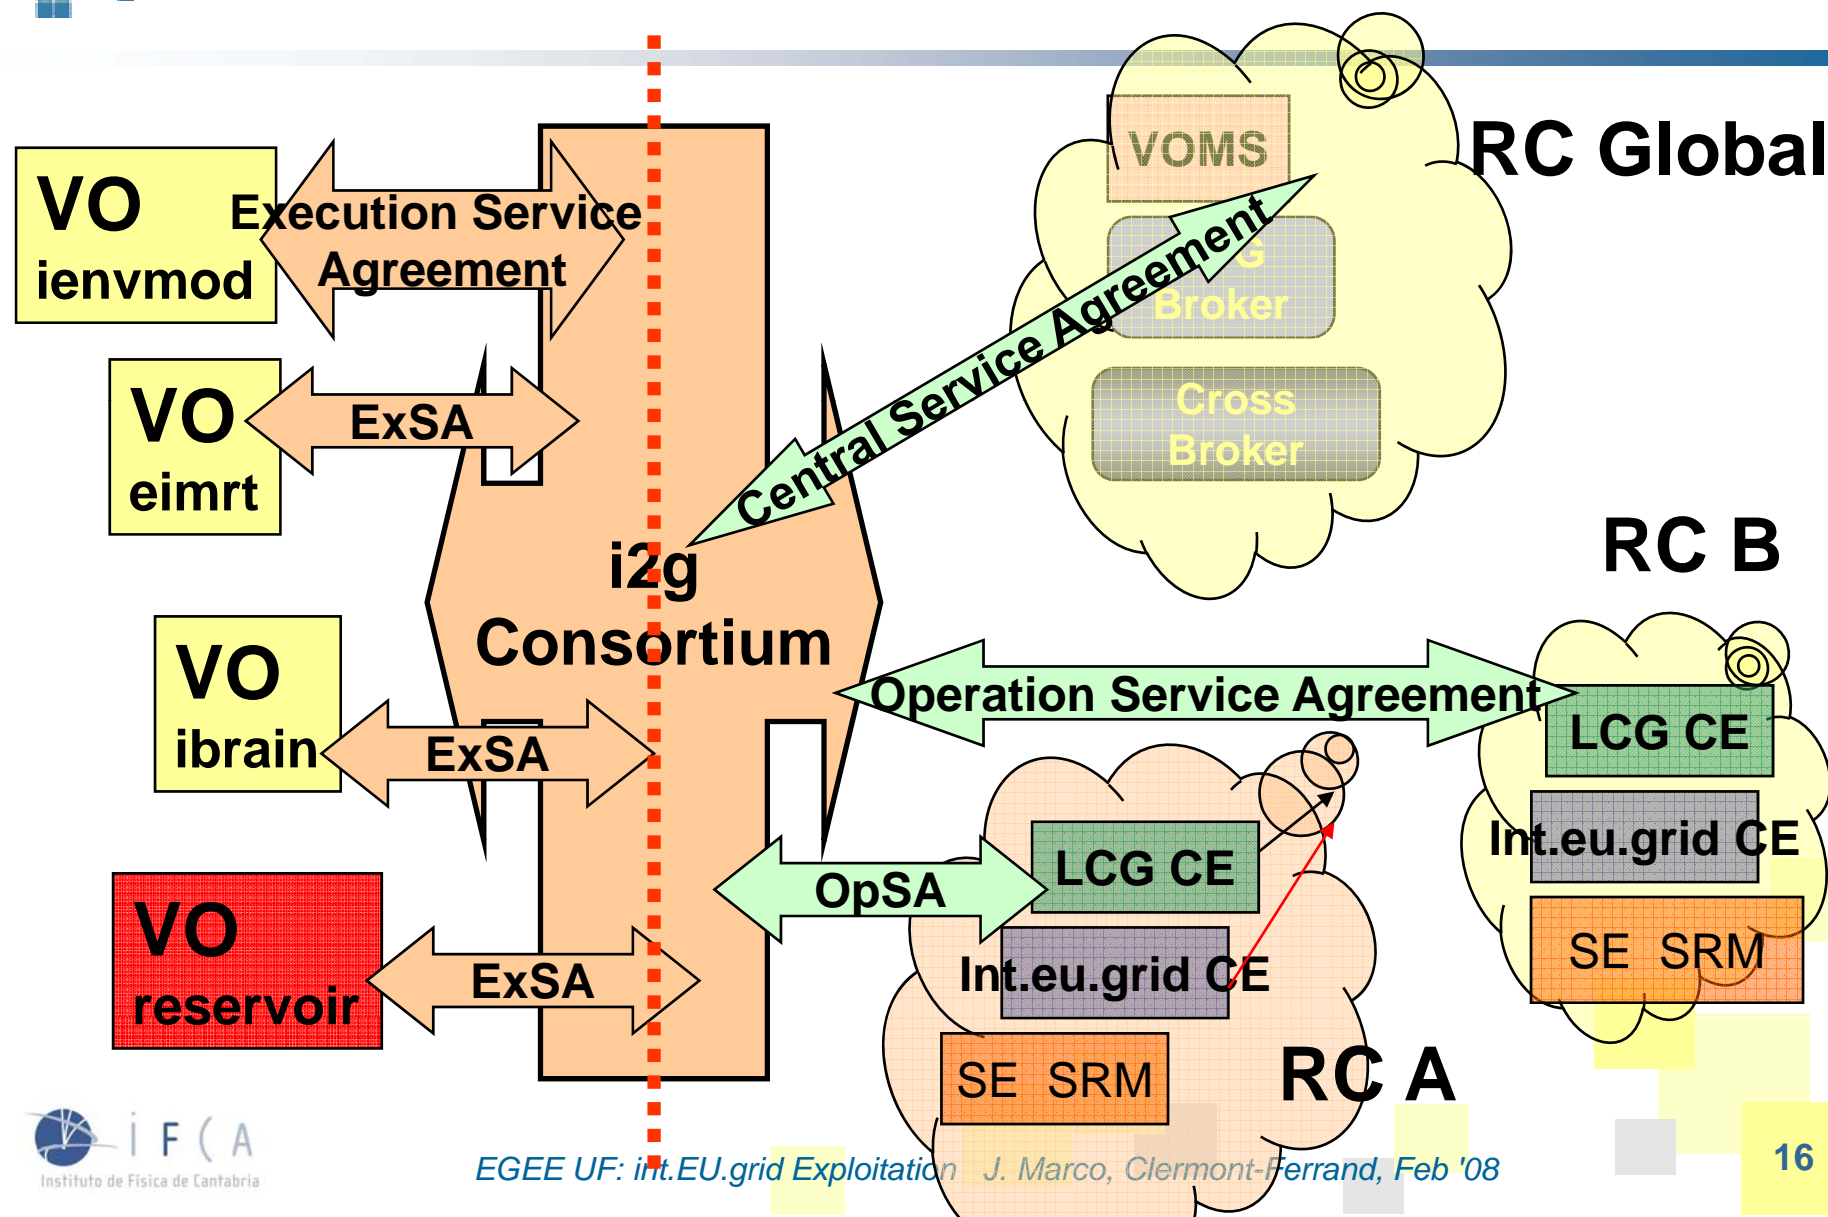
VO ienvmod

Execution Service Agreement

VO eimrt

ExSA

VO ibrain

ExSA

VO reservoir

ExSA

i2g Consortium

VOMS

G Broker

Cross Broker

Central Service Agreement

RC Global

RC B

Operation Service Agreement

LCG CE

Int.eu.grid CE

SE SRM

OpSA

LCG CE

Int.eu.grid CE

SE SRM

RC A

I F C A
Instituto de Física de Cantabria

EGEE UF: int.EU.grid Exploitation J. Marco, Clermont-Ferrand, Feb '08

16